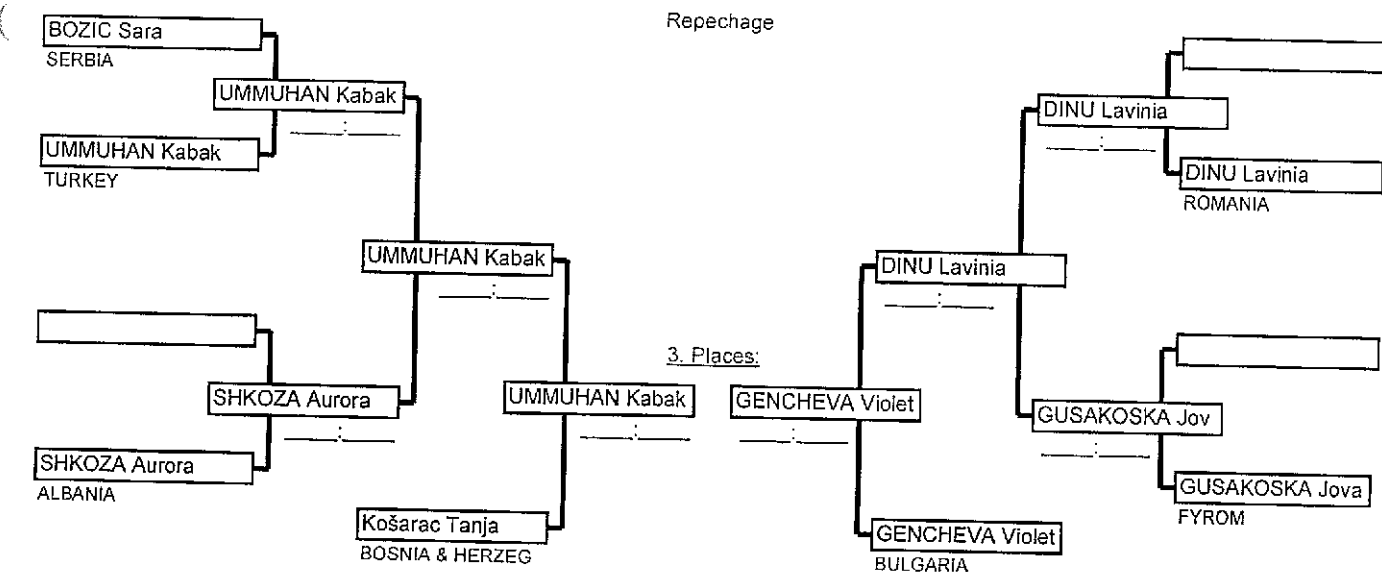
Repechage

BOZIC Sara
SERBIA

UMMUHAN Kabak
___:___

UMMUHAN Kabak
TURKEY

UMMUHAN Kabak
___:___

SHKOZA Aurora
___:___

SHKOZA Aurora
ALBANIA

UMMUHAN Kabak
___:___

Košarac Tanja
BOSNIA & HERZEG

3. Places:

GENCHEVA Violet
___:___

GENCHEVA Violet
BULGARIA

DINU Lavinia
___:___

DINU Lavinia
___:___

DINU Lavinia
ROMANIA

GUSAKOSKA Jov
___:___

GUSAKOSKA Jova
FYROM